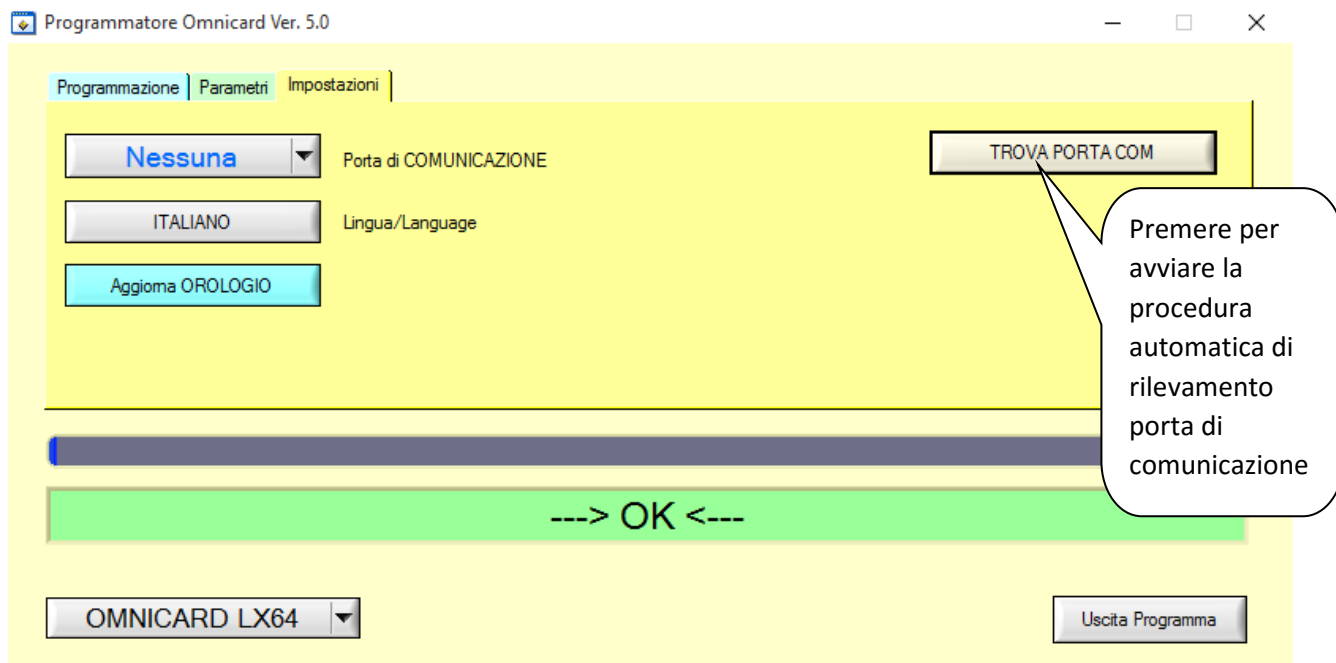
Programmatore Omnicard Ver. 5.0

Programmazione | Parametri | Impostazioni

Nessuna

Porta di COMUNICAZIONE

TROVA PORTA COM

ITALIANO

Lingua/Language

Aggiorna OROLOGIO

Premere per avviare la procedura automatica di rilevamento porta di comunicazione

---> OK <---

OMNICARD LX64

Uscita Programma